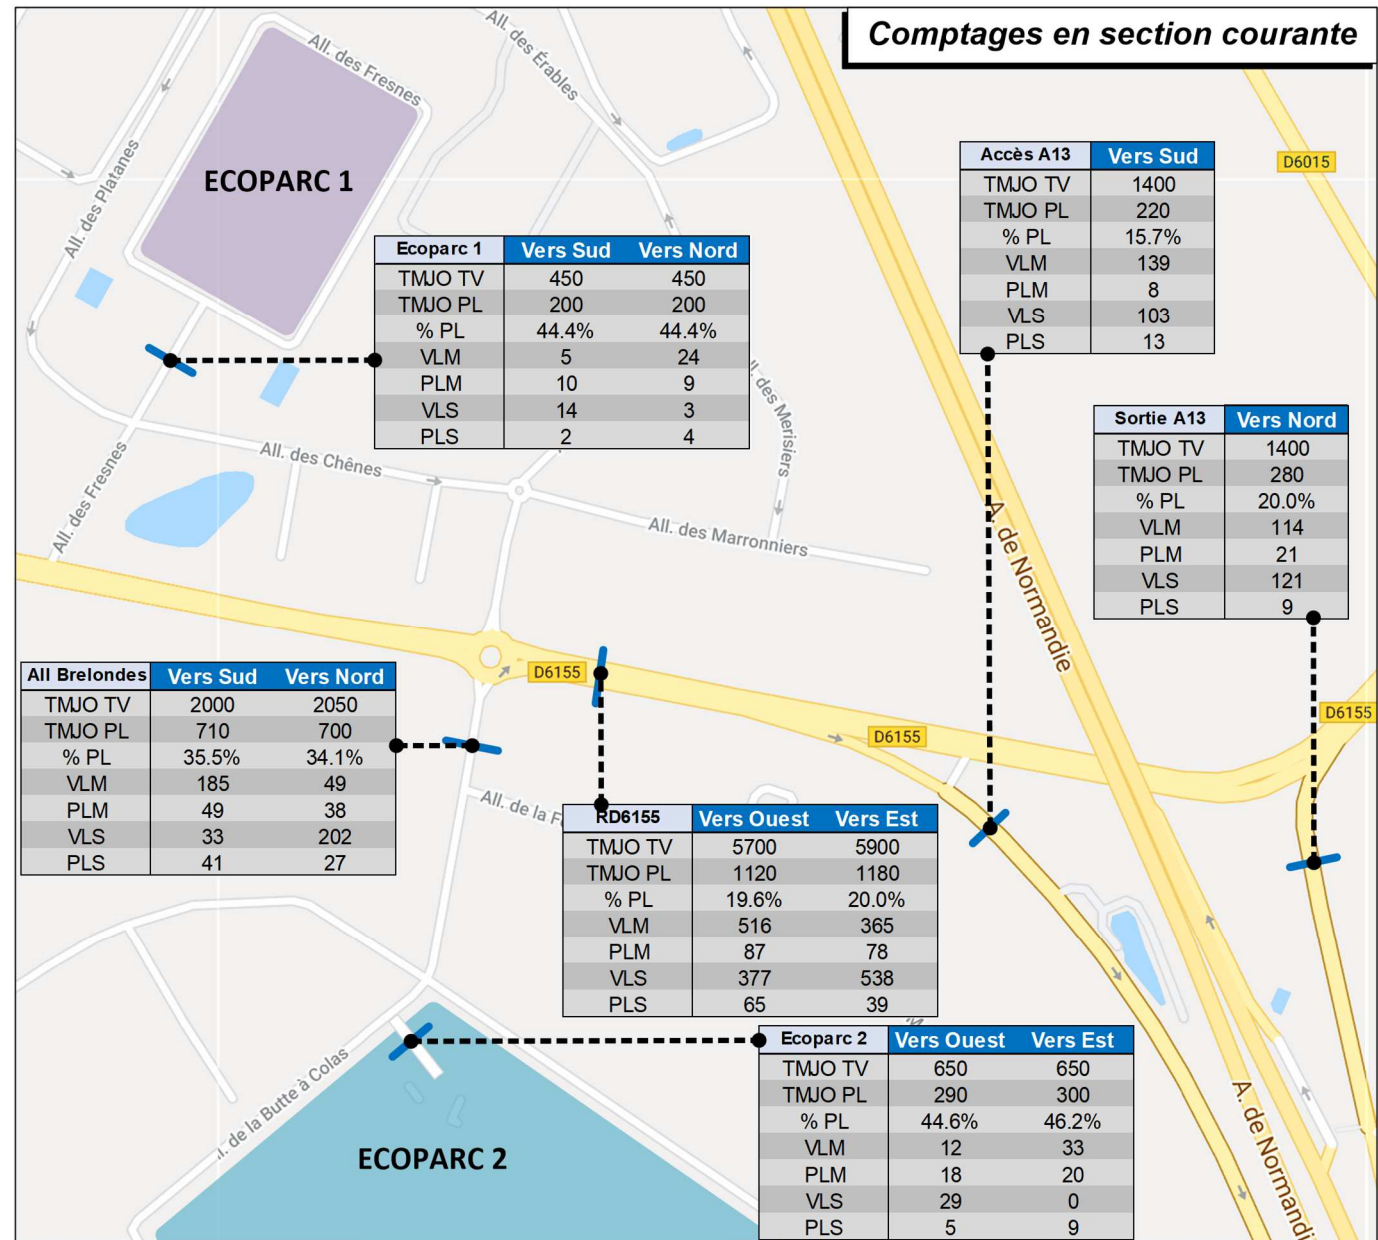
Comptages en section courante

All. des Fresnes
All. des Érables
All. des Platanes
ECOPARC 1
D6015

| Accès A13 | Vers Sud |
|---|---|
| TMJO TV | 1400 |
| TMJO PL | 220 |
| % PL | 15.7% |
| VLM | 139 |
| PLM | 8 |
| VLS | 103 |
| PLS | 13 |

| Ecoparc 1 | Vers Sud | Vers Nord |
|---|---|---|
| TMJO TV | 450 | 450 |
| TMJO PL | 200 | 200 |
| % PL | 44.4% | 44.4% |
| VLM | 5 | 24 |
| PLM | 10 | 9 |
| VLS | 14 | 3 |
| PLS | 2 | 4 |

All. des Merisiers

| Sortie A13 | Vers Nord |
|---|---|
| TMJO TV | 1400 |
| TMJO PL | 280 |
| % PL | 20.0% |
| VLM | 114 |
| PLM | 21 |
| VLS | 121 |
| PLS | 9 |

All. des Chênes
All. des Marronniers
A. de Normandie
All. des Fresnes
D6155

| All Brelondes | Vers Sud | Vers Nord |
|---|---|---|
| TMJO TV | 2000 | 2050 |
| TMJO PL | 710 | 700 |
| % PL | 35.5% | 34.1% |
| VLM | 185 | 49 |
| PLM | 49 | 38 |
| VLS | 33 | 202 |
| PLS | 41 | 27 |

D6155
D6155
All. de la F

| RD6155 | Vers Ouest | Vers Est |
|---|---|---|
| TMJO TV | 5700 | 5900 |
| TMJO PL | 1120 | 1180 |
| % PL | 19.6% | 20.0% |
| VLM | 516 | 365 |
| PLM | 87 | 78 |
| VLS | 377 | 538 |
| PLS | 65 | 39 |

| Ecoparc 2 | Vers Ouest | Vers Est |
|---|---|---|
| TMJO TV | 650 | 650 |
| TMJO PL | 290 | 300 |
| % PL | 44.6% | 46.2% |
| VLM | 12 | 33 |
| PLM | 18 | 20 |
| VLS | 29 | 0 |
| PLS | 5 | 9 |

l. de la Butte à Colas
ECOPARC 2
A. de Normandi